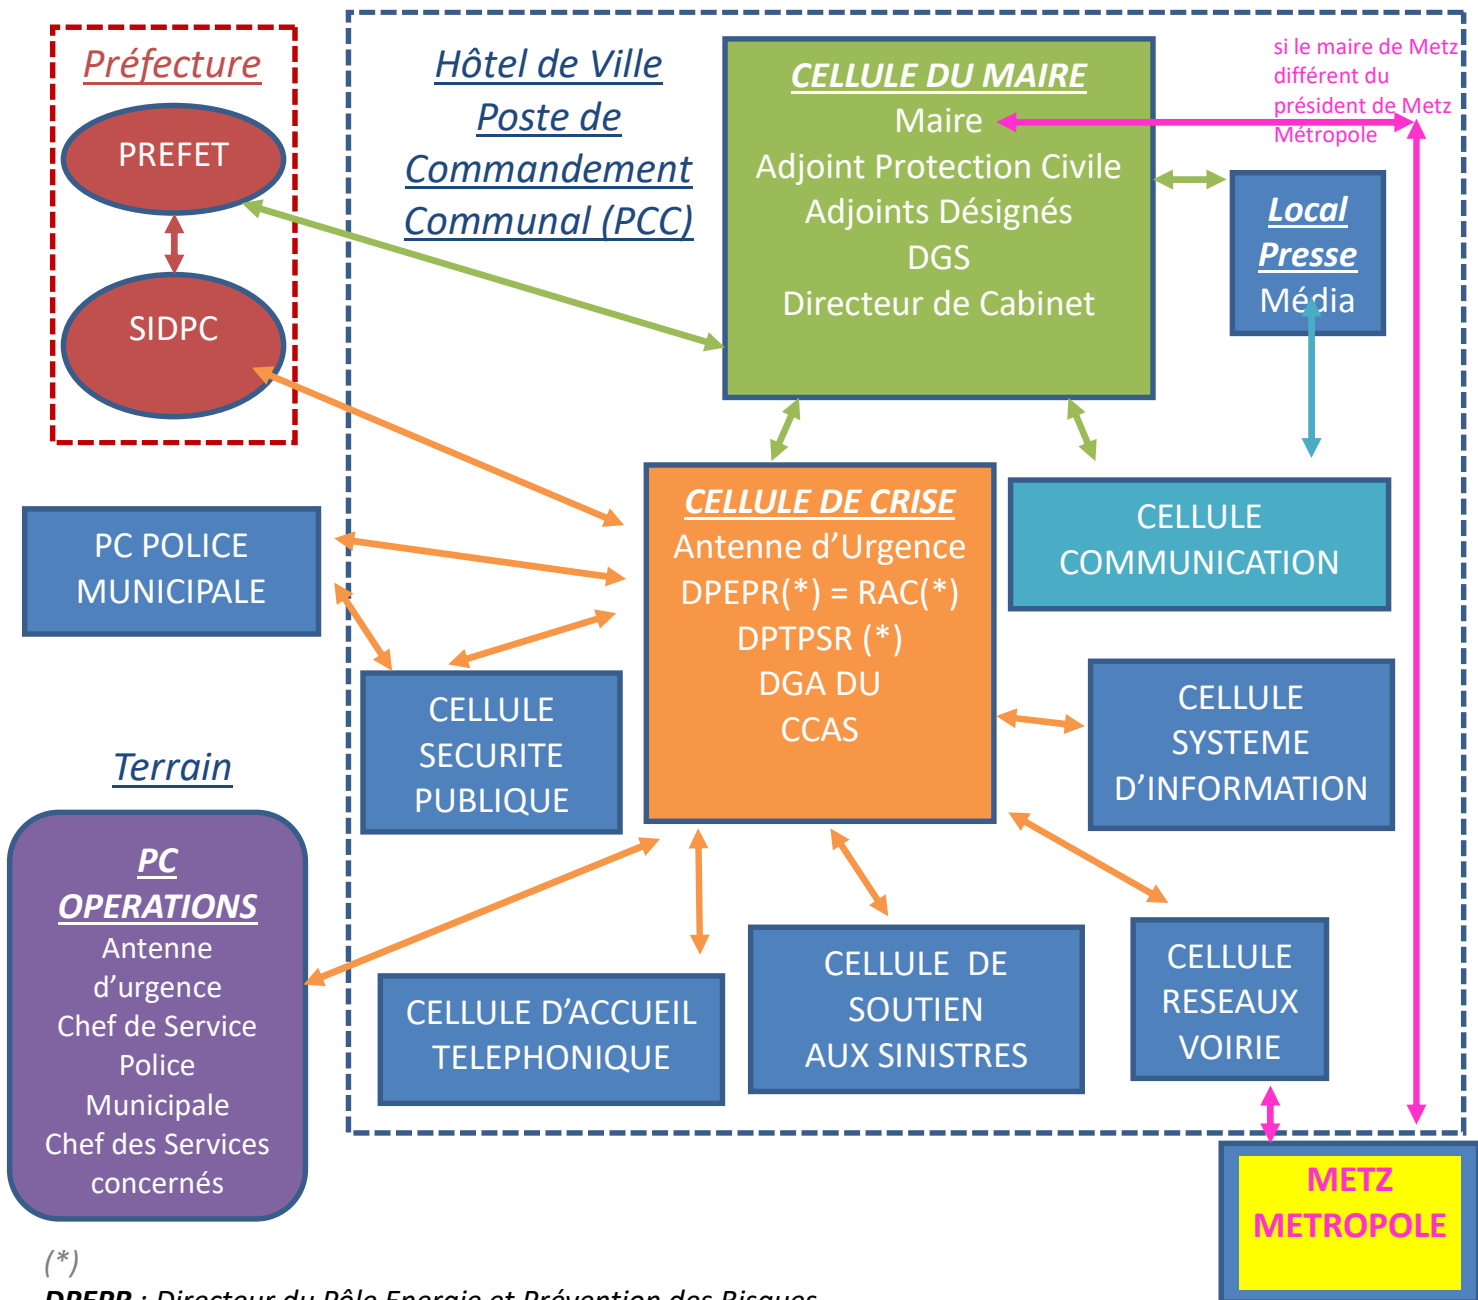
Préfecture

PREFET

SIDPC

Hôtel de Ville
Poste de
Commandement
Communal (PCC)

CELLULE DU MAIRE
Maire
Adjoint Protection Civile
Adjoints Désignés
DGS
Directeur de Cabinet

si le maire de Metz différent du président de Metz Métropole

Local
Presse
Média

CELLULE DE CRISE
Antenne d'Urgence
DPEPR(*) = RAC(*)
DPTPSR (*)
DGA DU
CCAS

CELLULE COMMUNICATION

PC POLICE MUNICIPALE

CELLULE SECURITE PUBLIQUE

CELLULE SYSTEME D'INFORMATION

Terrain

PC
OPERATIONS
Antenne d'urgence
Chef de Service Police Municipale
Chef des Services concernés

CELLULE D'ACCUEIL TELEPHONIQUE

CELLULE DE SOUTIEN AUX SINISTRES

CELLULE RESEAUX VOIRIE

METZ METROPOLE

(*)
DPEPR : Directeur du Pôle Energie et Prévention des Risques